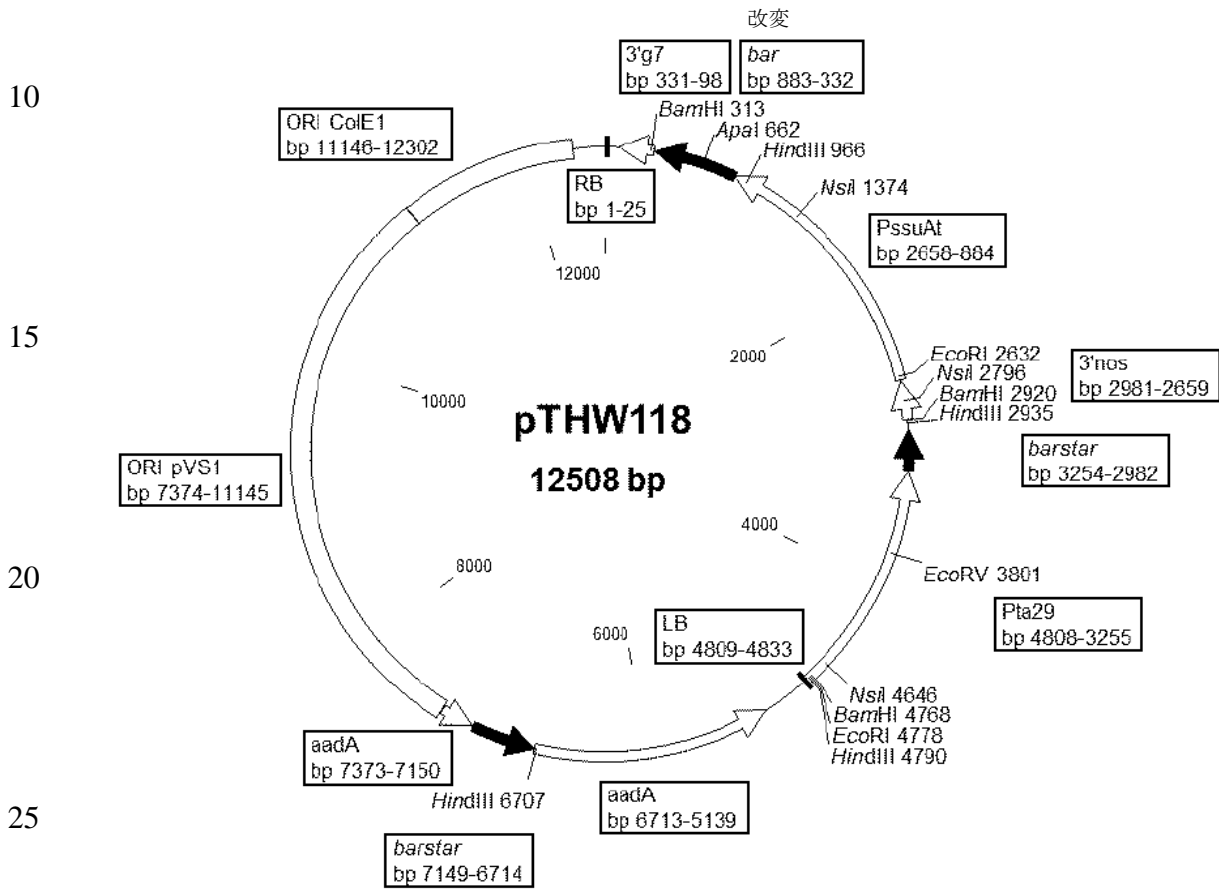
改变

10

3'g7
bp 331-98

bar
bp 883-332

ORI ColE1
bp 11146-12302

BamHI 313
ApaI 662
HindIII 966

RB
bp 1-25

NsiI 1374

PssuAt
bp 2658-884

12000

15

2000

EcoRI 2632
NsiI 2796
BamHI 2920
HindIII 2935

3'nos
bp 2981-2659

10000

pTHW118

12508 bp

barstar
bp 3254-2982

ORI pVS1
bp 7374-11145

4000

20

8000

EcoRV 3801

Pta29
bp 4808-3255

6000

LB
bp 4809-4833

NsiI 4646
BamHI 4768
EcoRI 4778
HindIII 4790

aadA
bp 7373-7150

HindIII 6707

25

aadA
bp 6713-5139

barstar
bp 7149-6714